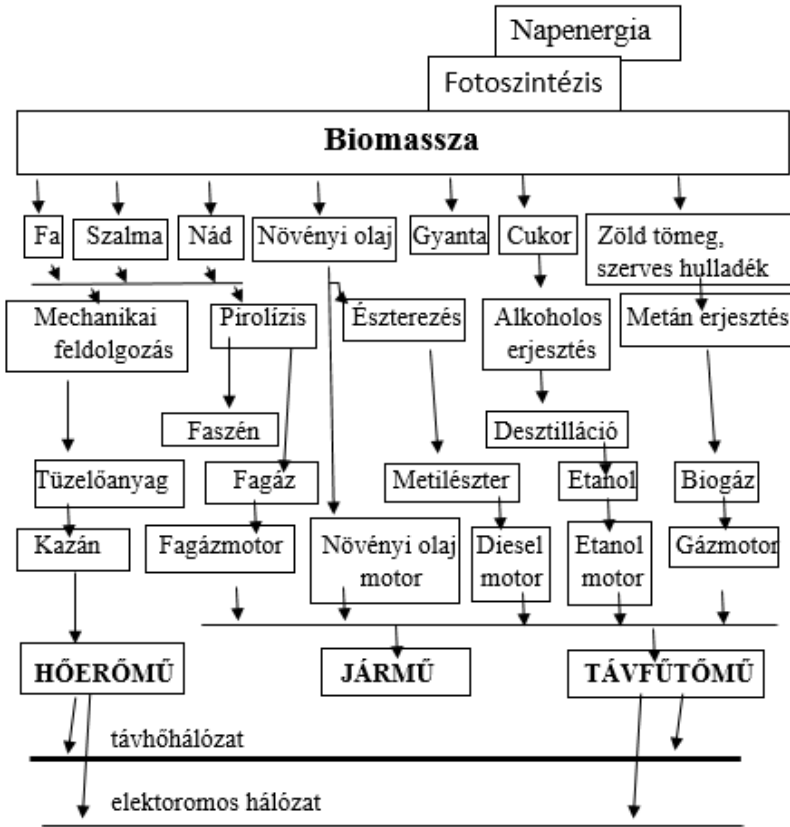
Napenergia

Fotoszintézis

**Biomassza**

Fa

Szalma

Nád

Növényi olaj

Gyanta

Cukor

Zöld tömeg, szerves hulladék

Mechanikai feldolgozás

Pirolízis

Észterezés

Alkoholos erjesztés

Metán erjesztés

Faszén

Desztilláció

Tüzelőanyag

Fagáz

Metilészter

Etanol

Biogáz

Kazán

Fagázmotor

Növényi olaj motor

Diesel motor

Etanol motor

Gázmotor

HŐERŐMŰ

JÁRMŰ

TÁVFŰTŐMŰ

távhőhálózat

elektoromos hálózat